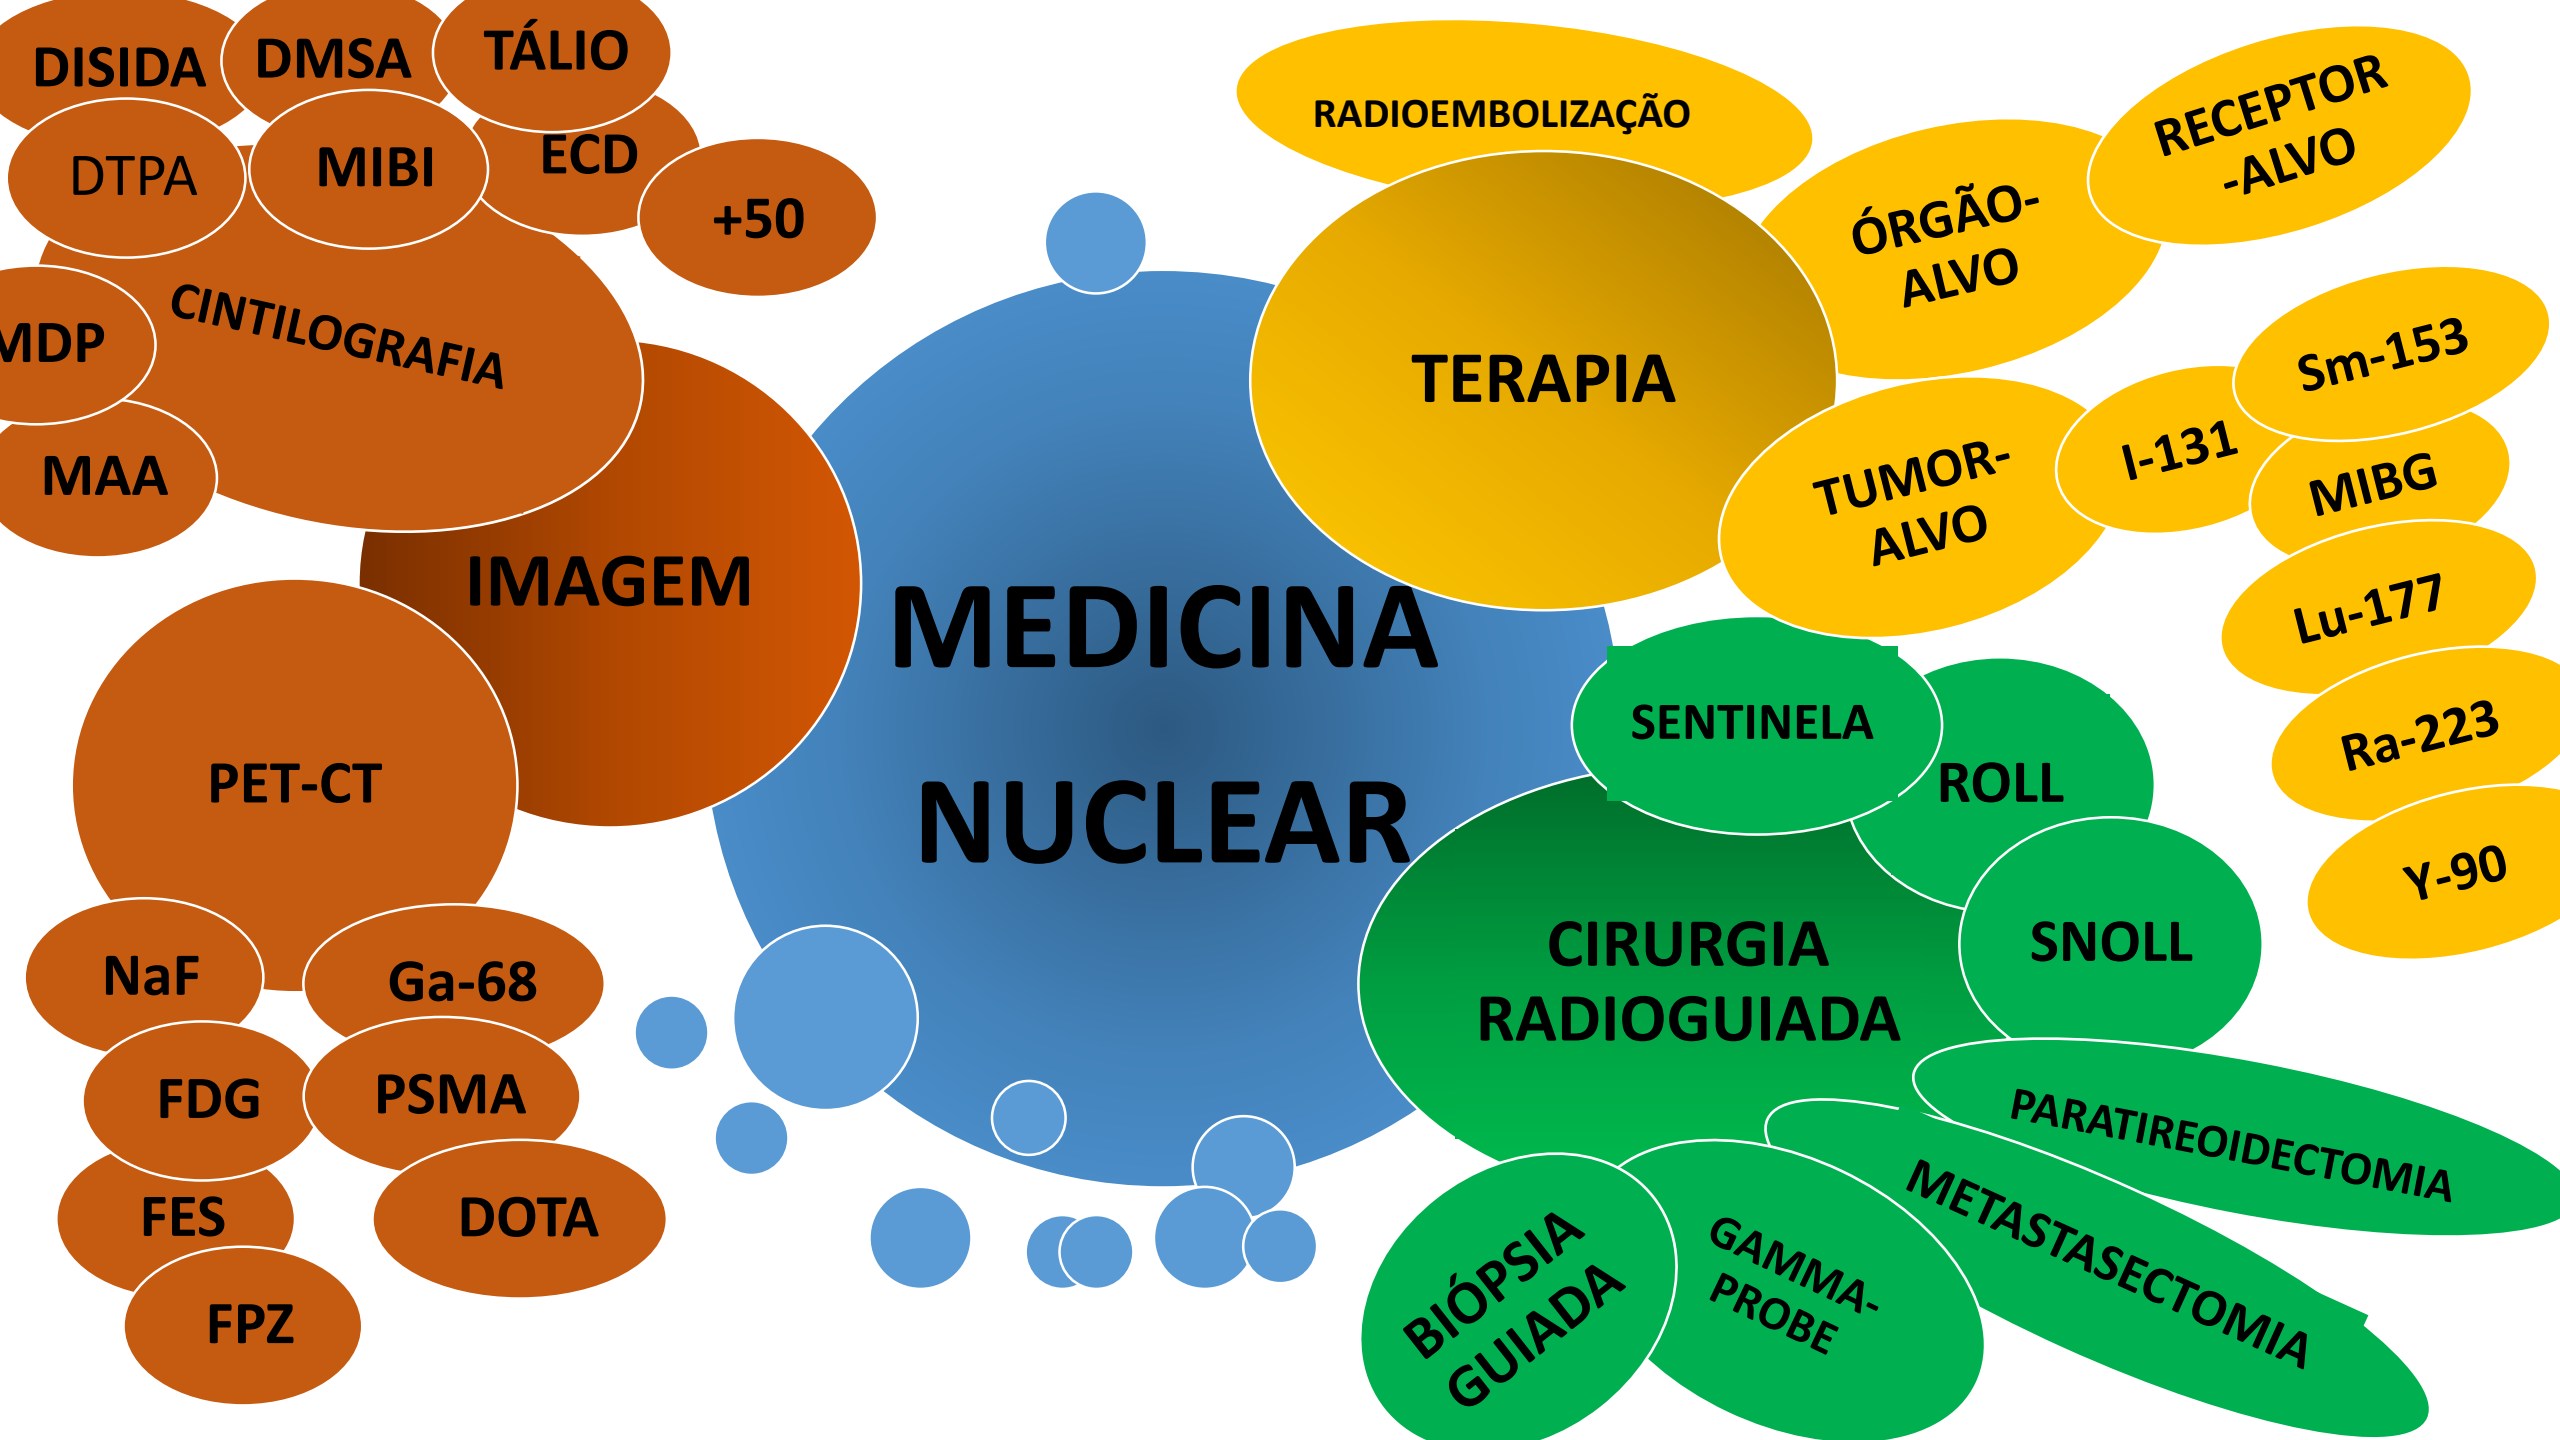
DISIDA DMSA TÁLIO
DTPA MIBI ECD
+50
MDP CINTILOGRAFIA
MAA
IMAGEM
PET-CT
NaF Ga-68
FDG PSMA
FES DOTA
FPZ

MEDICINA NUCLEAR

RADIOEMBOLIZAÇÃO
TERAPIA
ÓRGÃO-ALVO
RECEPTOR -ALVO
TUMOR-ALVO
I-131
Sm-153
MIBG
Lu-177
Ra-223
Y-90

SENTINELA
ROLL
SNOLL
CIRURGIA RADIOGUIADA
PARATIREOIDECTOMIA
METASTASECTOMIA
GAMMA-PROBE
BIÓPSIA GUIADA